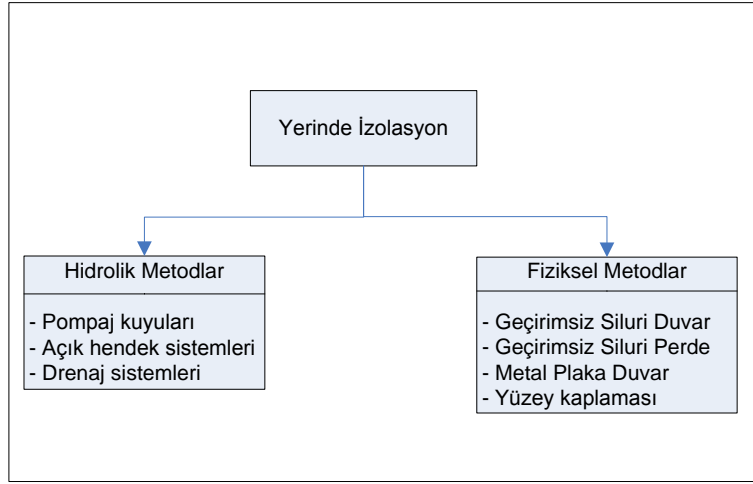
Yerinde İzolasyon

Hidrolik Metodlar

- Pompaj kuyuları
- Açık hendek sistemleri
- Drenaj sistemleri

Fiziksel Metodlar

- Geçirimsiz Siluri Duvar
- Geçirimsiz Siluri Perde
- Metal Plaka Duvar
- Yüzey kaplaması